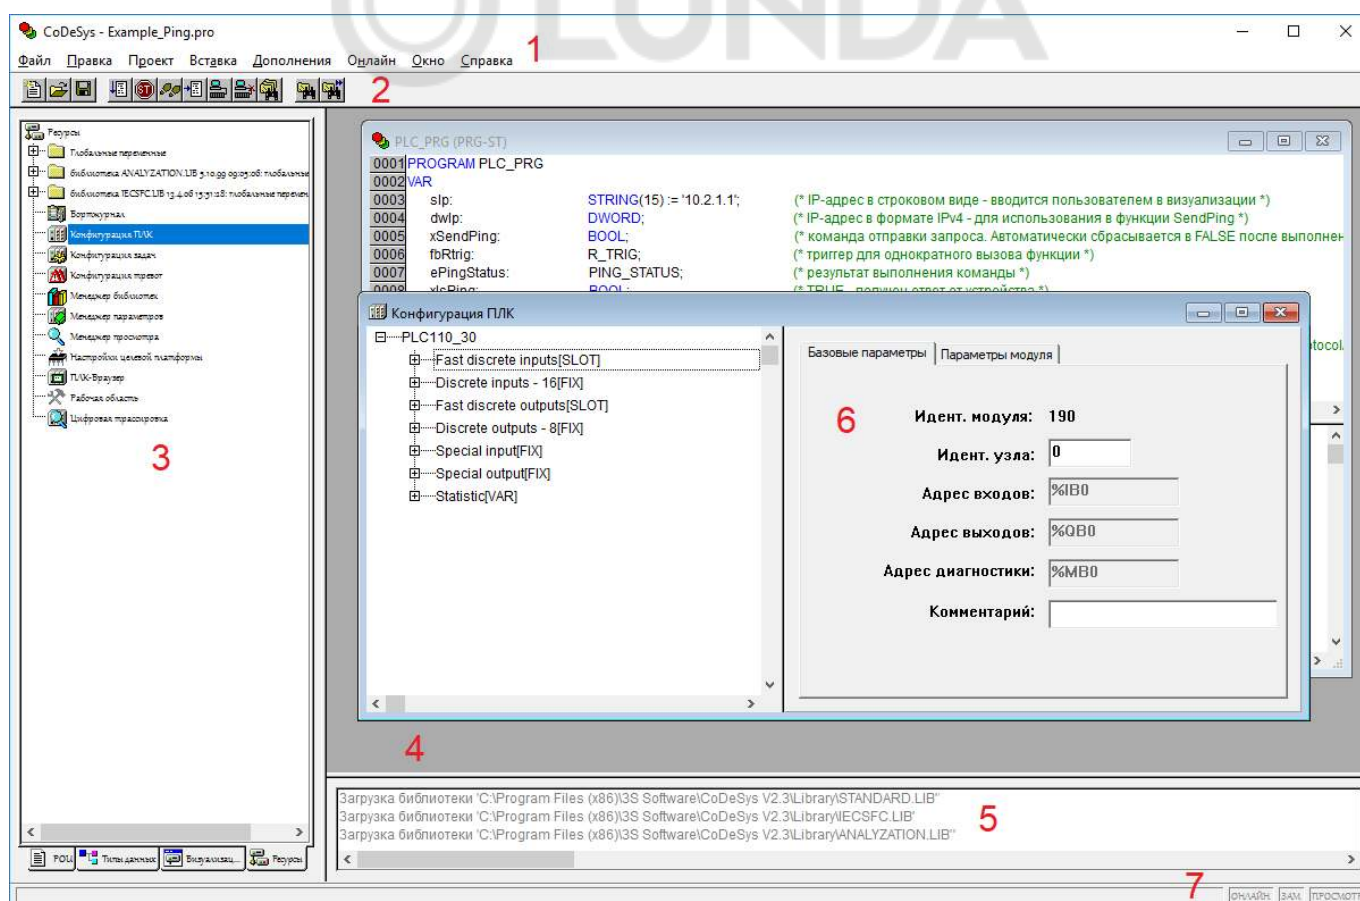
CoDeSys - Example_Ping.pro

Файл Правка Проект Вставка Дополнения Онлайн Окно Справка 1

2

Ресурсы
Глобальные переменные
библиотека ANALYZATION.LIB 5.10.99 09:05:08: глобальные
библиотека IECSFC.LIB 13.4.06 13:51:28: глобальные переме
Бортжурнал
Конфигурация ПЛК
Конфигурация задач
Конфигурация тревог
Менеджер библиотек
Менеджер параметров
Менеджер просмотра
Настройки целевой платформы
ПЛК-Браузер
Рабочая область
Цифровая трассировка

3

POU Типы данных Визуализац... Ресурсы

PLC_PRG (PRG-ST)

0001 PROGRAM PLC_PRG
0002 VAR
0003 sIp: STRING(15) := '10.2.1.1'; (* IP-адрес в строковом виде - вводится пользователем в визуализации *)
0004 dwIp: DWORD; (* IP-адрес в формате IPv4 - для использования в функции SendPing *)
0005 xSendPing: BOOL; (* команда отправки запроса. Автоматически сбрасывается в FALSE после выполнен
0006 fbRtrig: R_TRIG; (* триггер для однократного вызова функции *)
0007 ePingStatus: PING_STATUS; (* результат выполнения команды *)
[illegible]

Конфигурация ПЛК

PLC110_30
Fast discrete inputs[SLOT]
Discrete inputs - 16[FIX]
Fast discrete outputs[SLOT]
Discrete outputs - 8[FIX]
Special input[FIX]
Special output[FIX]
Statistic[VAR]

Базовые параметры | Параметры модуля

6

Идент. модуля: 190
Идент. узла: 0
Адрес входов: %IB0
Адрес выходов: %QB0
Адрес диагностики: %MB0
Комментарий:

tocol.

4

Загрузка библиотеки 'C:\Program Files (x86)\3S Software\CoDeSys V2.3\Library\STANDARD.LIB'
Загрузка библиотеки 'C:\Program Files (x86)\3S Software\CoDeSys V2.3\Library\IECSFC.LIB'
Загрузка библиотеки 'C:\Program Files (x86)\3S Software\CoDeSys V2.3\Library\ANALYZATION.LIB'

5

7

ОНЛАЙН ЗАМ ПРОСМОТ